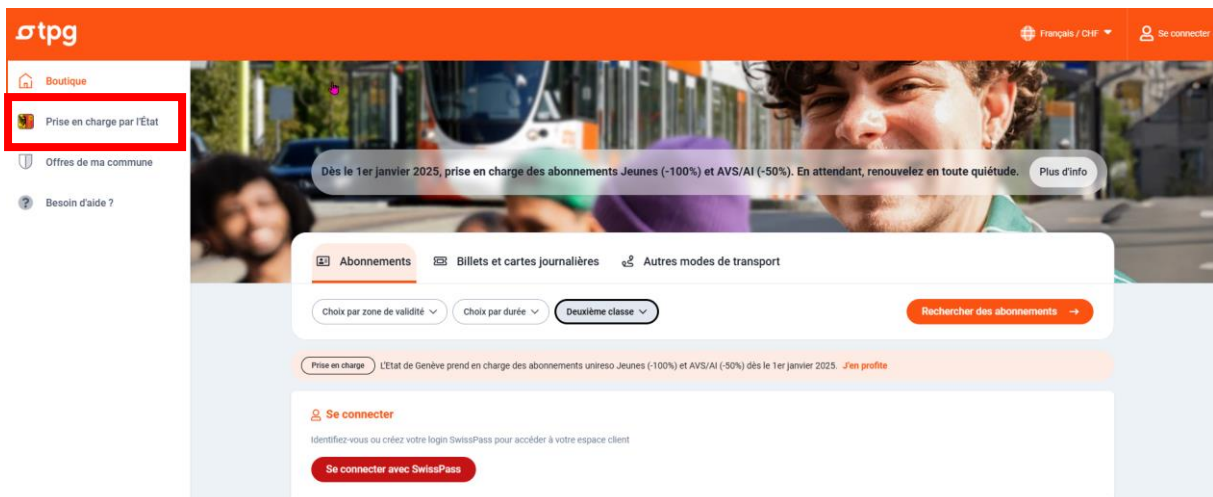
tpg

Français / CHF

Se connecter

Boutique

Prise en charge par l'État

Offres de ma commune

Besoin d'aide ?

Dès le 1er janvier 2025, prise en charge des abonnements Jeunes (-100%) et AVS/AI (-50%). En attendant, renouvelez en toute quiétude.

Plus d'info

Abonnements

Billets et cartes journalières

Autres modes de transport

Choix par zone de validité

Choix par durée

Deuxième classe

Rechercher des abonnements →

Prise en charge

L'Etat de Genève prend en charge des abonnements unireso Jeunes (-100%) et AVS/AI (-50%) dès le 1er janvier 2025. J'en profite

Se connecter

Identifiez-vous ou créez votre login SwissPass pour accéder à votre espace client

Se connecter avec SwissPass